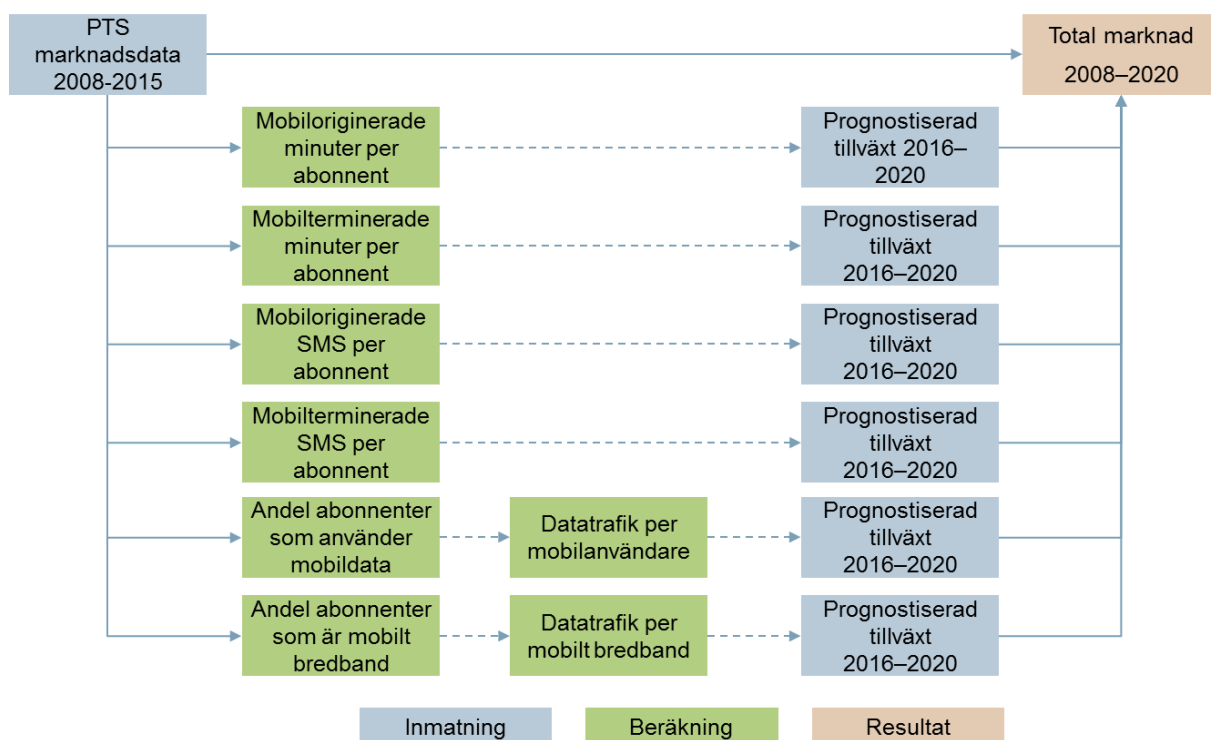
PTS marknadsdata 2008-2015

Total marknad 2008–2020

Mobiloriginerade minuter per abonnent

Prognostiserad tillväxt 2016–2020

Mobilterminerade minuter per abonnent

Prognostiserad tillväxt 2016–2020

Mobiloriginerade SMS per abonnent

Prognostiserad tillväxt 2016–2020

Mobilterminerade SMS per abonnent

Prognostiserad tillväxt 2016–2020

Andel abonnenter som använder mobildata

Datatrafik per mobilanvändare

Prognostiserad tillväxt 2016–2020

Andel abonnenter som är mobilt bredband

Datatrafik per mobilt bredband

Prognostiserad tillväxt 2016–2020

Inmatning

Beräkning

Resultat